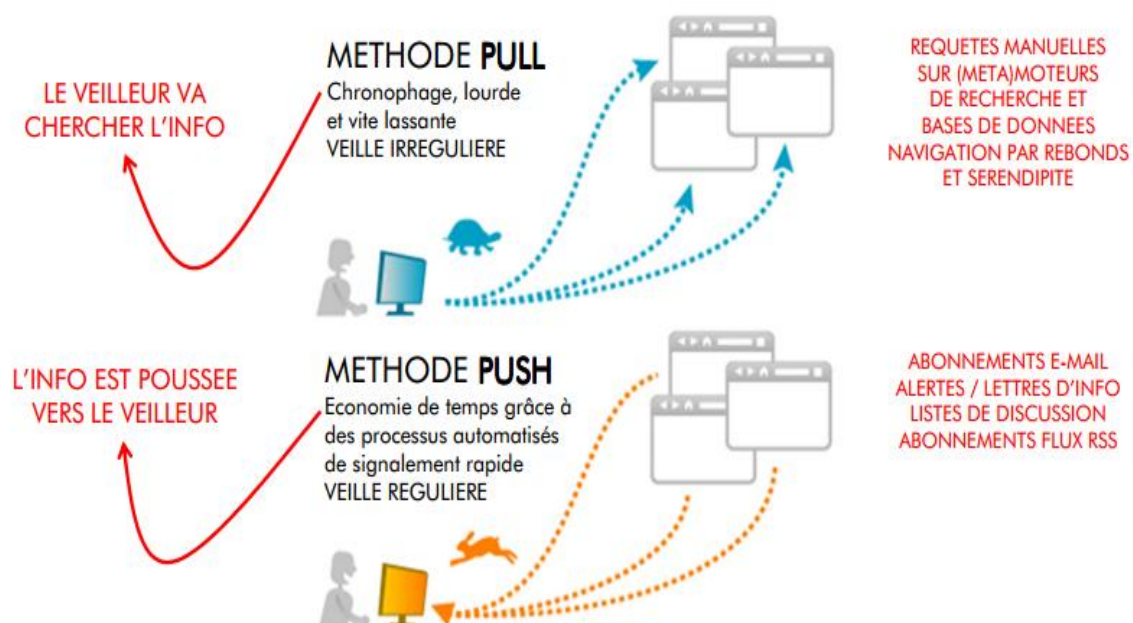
LE VEILLEUR VA CHERCHER L'INFO

METHODE PULL
Chronophage, lourde et vite lassante
VEILLE IRREGULIERE

REQUETES MANUELLES SUR (META)MOTEURS DE RECHERCHE ET BASES DE DONNEES
NAVIGATION PAR REBONDS ET SERENDIPITE

L'INFO EST POUSSEE VERS LE VEILLEUR

METHODE PUSH
Economie de temps grâce à des processus automatisés de signalement rapide
VEILLE REGULIERE

ABONNEMENTS E-MAIL
ALERTES / LETTRES D'INFO
LISTES DE DISCUSSION
ABONNEMENTS FLUX RSS